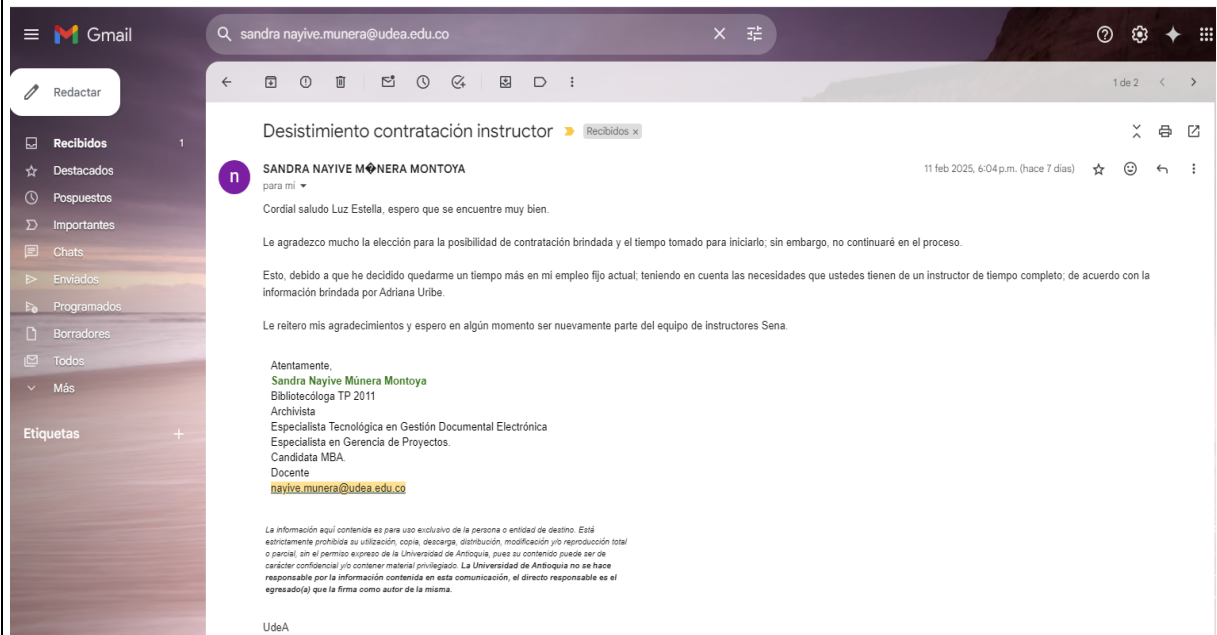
Gmail

sandra nayive.munera@udea.edu.co

Redactar

Recibidos 1
Destacados
Pospuestos
Importantes
Chats
Enviados
Programados
Borradores
Todos
Más

Etiquetas +

1 de 2

Desistimiento contratación instructor Recibidos ×

n SANDRA NAYIVE M�NERA MONTOYA
para mí

11 feb 2025, 6:04 p.m. (hace 7 días)

Cordial saludo Luz Estella, espero que se encuentre muy bien.

Le agradezco mucho la elección para la posibilidad de contratación brindada y el tiempo tomado para iniciarlo; sin embargo, no continuaré en el proceso.

Esto, debido a que he decidido quedarme un tiempo más en mi empleo fijo actual; teniendo en cuenta las necesidades que ustedes tienen de un instructor de tiempo completo; de acuerdo con la información brindada por Adriana Uribe.

Le reitero mis agradecimientos y espero en algún momento ser nuevamente parte del equipo de instructores Sena.

Atentamente,
Sandra Nayive Múnera Montoya
Bibliotecóloga TP 2011
Archivista
Especialista Tecnológica en Gestión Documental Electrónica
Especialista en Gerencia de Proyectos.
Candidata MBA.
Docente
nayive.munera@udea.edu.co

La información aquí contenida es para uso exclusivo de la persona o entidad de destino. Está estrictamente prohibida su utilización, copia, descarga, distribución, modificación y/o reproducción total o parcial, sin el permiso expreso de la Universidad de Antioquia, pues su contenido puede ser de carácter confidencial y/o contener material privilegiado. La Universidad de Antioquia no se hace responsable por la información contenida en esta comunicación, el directo responsable es el egresado(a) que la firma como autor de la misma.

UdeA